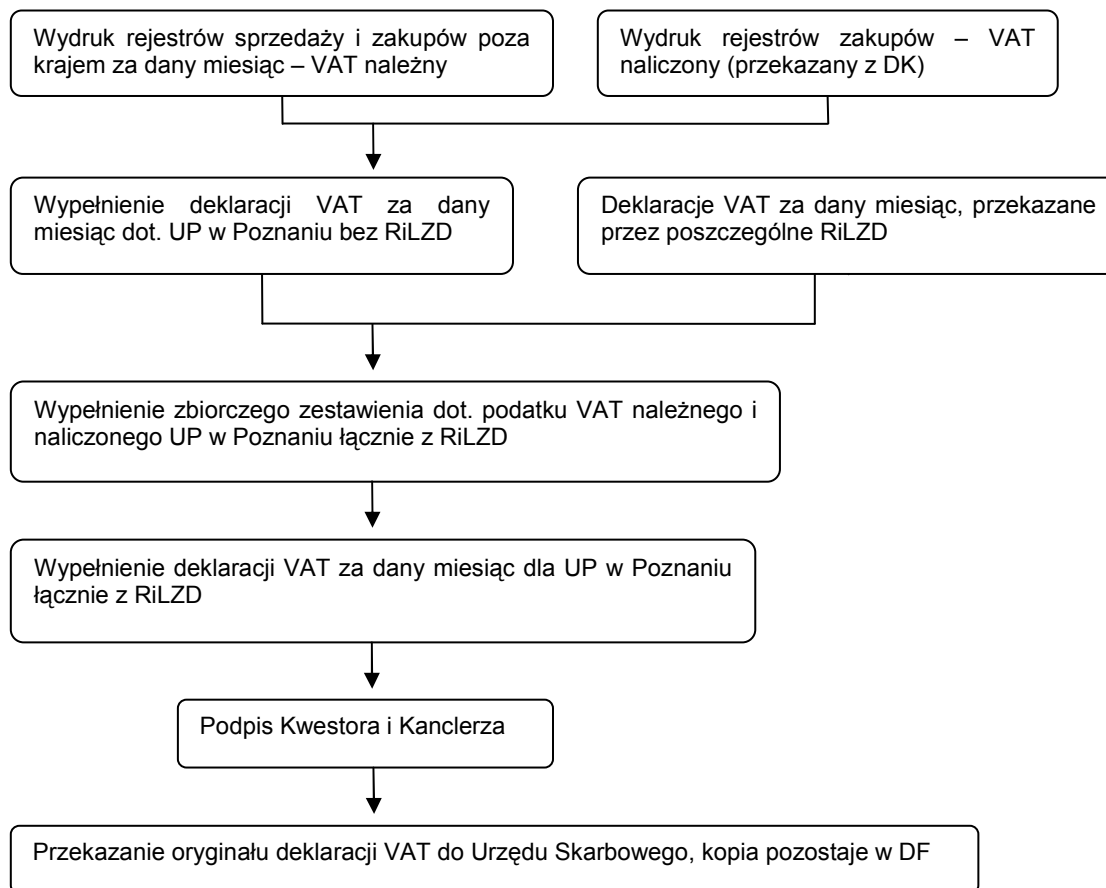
Wydruk rejestrów sprzedaży i zakupów poza krajem za dany miesiąc – VAT należny

Wydruk rejestrów zakupów – VAT naliczony (przekazany z DK)

Wypełnienie deklaracji VAT za dany miesiąc dot. UP w Poznaniu bez RiLZD

Deklaracje VAT za dany miesiąc, przekazane przez poszczególne RiLZD

Wypełnienie zbiorczego zestawienia dot. podatku VAT należnego i naliczonego UP w Poznaniu łącznie z RiLZD

Wypełnienie deklaracji VAT za dany miesiąc dla UP w Poznaniu łącznie z RiLZD

Podpis Kwestora i Kanclerza

Przekazanie oryginału deklaracji VAT do Urzędu Skarbowego, kopia pozostaje w DF